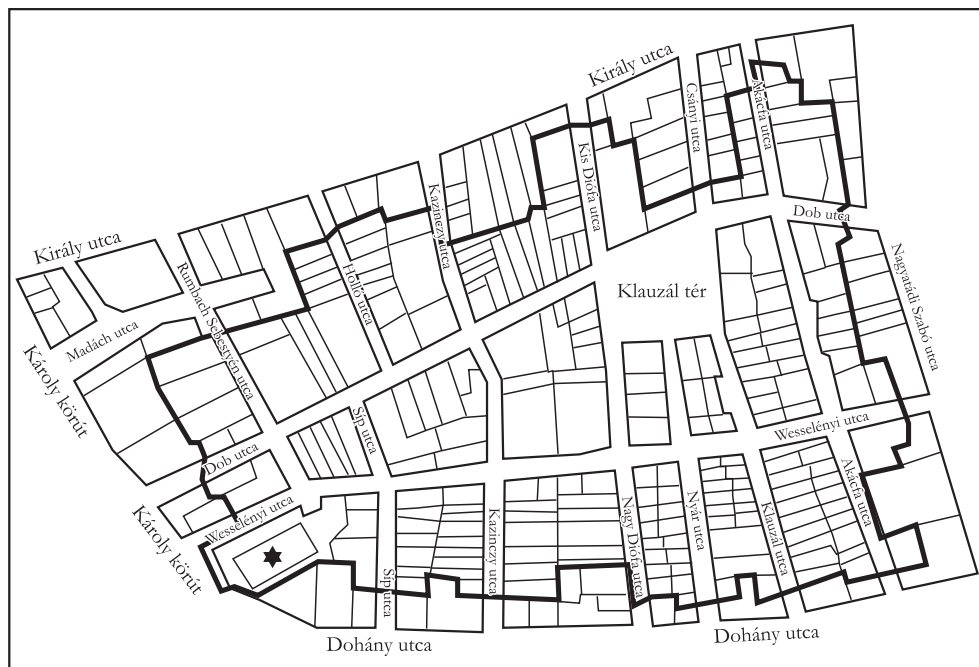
Király utca
Csányi utca
Akácfa utca
Kis Diófa utca
Kazinczy utca
Király utca
Holló utca
Rumbach Sebestyén utca
Madách utca
Károly körút
Dob utca
Nagyatádi Szabó utca
Klauzál tér
Síp utca
Dob utca
Wesselényi utca
Károly körút
Wesselényi utca
Síp utca
Kazinczy utca
Nagy Diófa utca
Nyár utca
Klauzál utca
Akácfa utca
Dohány utca
Dohány utca